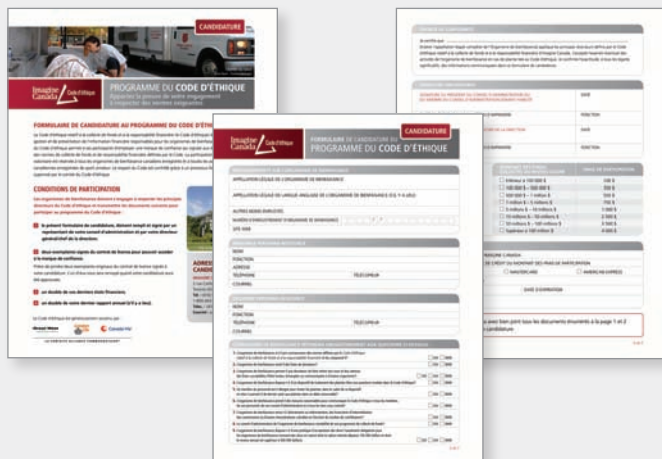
CANDIDATURE

Imagine Canada Code d'éthique

PROGRAMME DU CODE D'ÉTHIQUE

FORMULAIRE DE CANDIDATURE AU PROGRAMME DU CODE D'ÉTHIQUE

CONDITIONS DE PARTICIPATION

Imagine Canada Code d'éthique

FORMULAIRE DE CANDIDATURE AU PROGRAMME DU CODE D'ÉTHIQUE

CANDIDATURE

APPELLATION LÉGALE DE L'ORGANISME DE BIENFAISANCE

APPELLATION LÉGALE DE LANGUE ANGLAISE DE L'ORGANISME DE BIENFAISANCE

AUTRES NOMS EMPLOYÉS

SITE WEB

NOM

FONCTION

ADRESSE

TÉLÉPHONE

TÉLÉCOPIEUR

COURRIEL

NOM

FONCTION

TÉLÉPHONE

TÉLÉCOPIEUR

COURRIEL

DATE

FONCTION

DATE

FONCTION

| | DROITS DE PARTICIPATION |
|---|---|
| ☐ Moins de 100 000 $ | 100 $ |
| ☐ 100 000 $ – 500 000 $ | 300 $ |
| ☐ 500 000 $ – 1 million $ | 500 $ |
| ☐ 1 million $ – 5 millions $ | 750 $ |
| ☐ 5 millions $ – 10 millions $ | 1 000 $ |
| ☐ 10 millions $ – 50 millions $ | 2 000 $ |
| ☐ 50 millions $ – 100 millions $ | 3 000 $ |
| ☐ Supérieur à 100 millions $ | 4 000 $ |

MASTERCARD

AMERICAN EXPRESS

DATE D'EXPIRATION

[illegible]